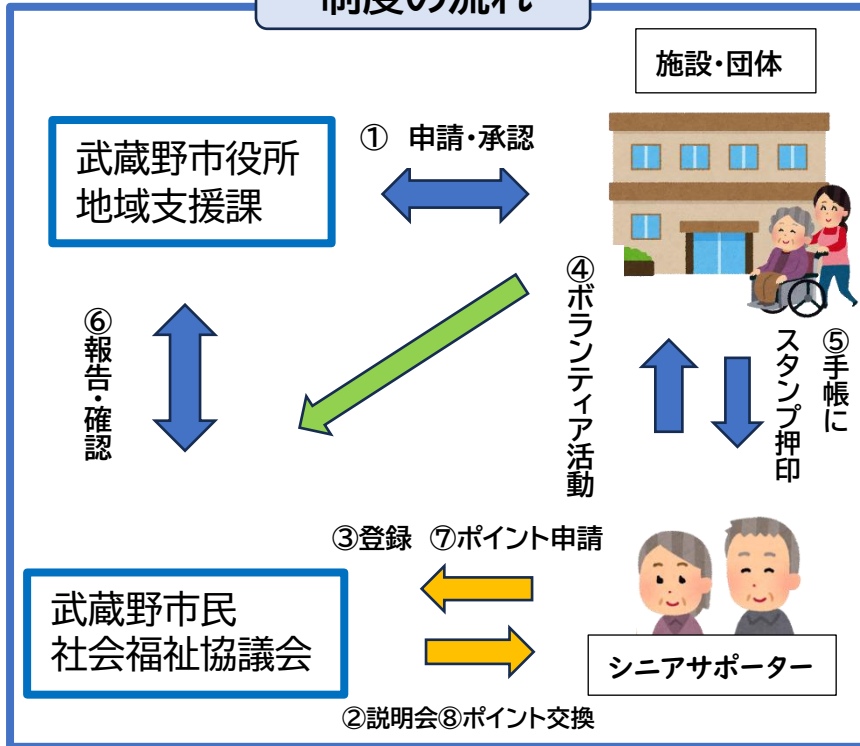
制度の流れ

施設・団体

武蔵野市役所
地域支援課

① 申請・承認

④ボランティア活動

⑥報告・確認

⑤手帳にスタンプ押印

③登録 ⑦ポイント申請

武蔵野市民
社会福祉協議会

シニアサポーター

②説明会⑧ポイント交換